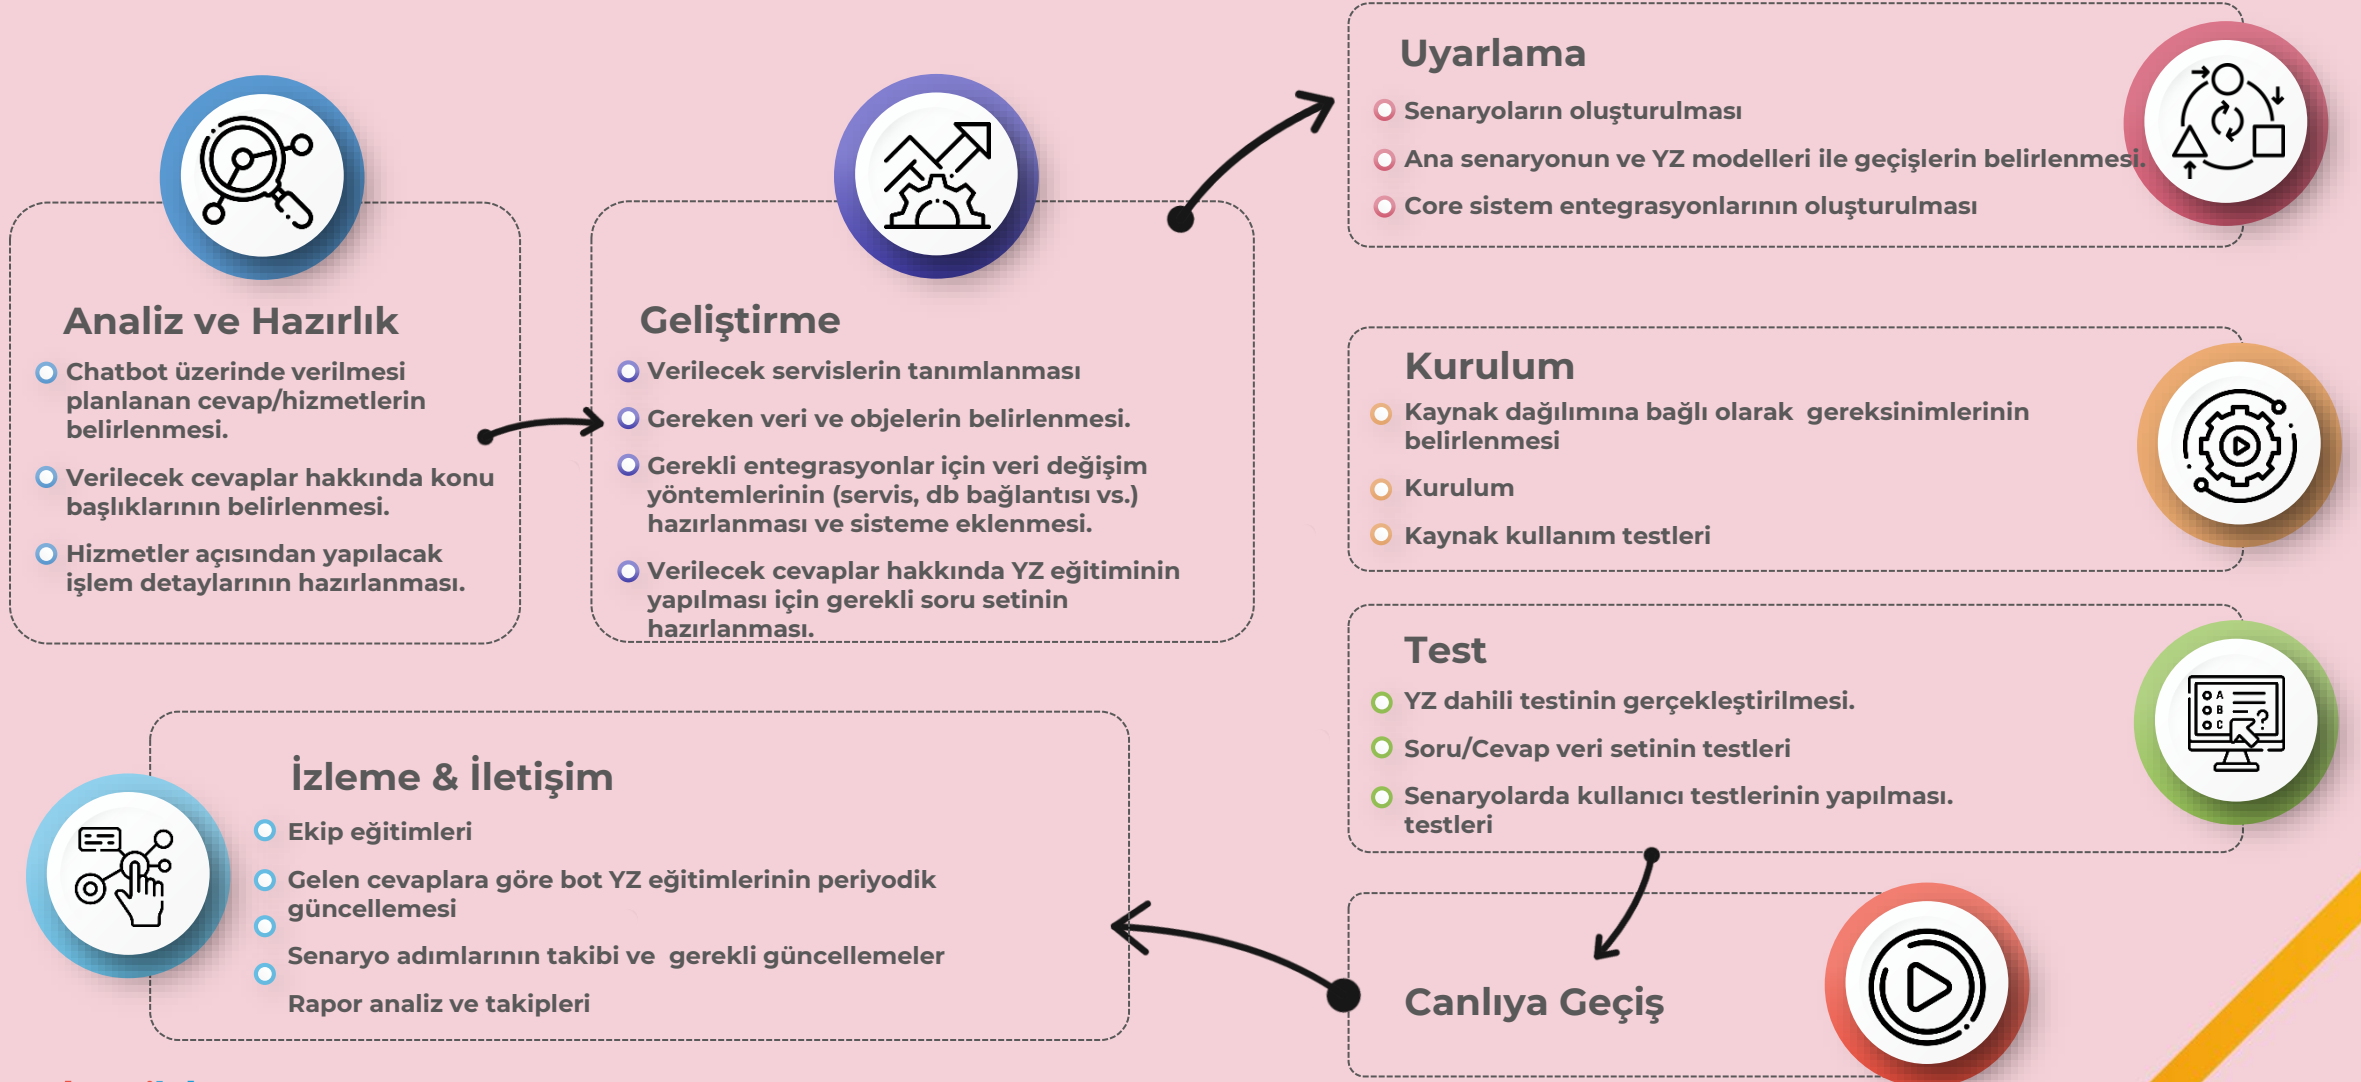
Analiz ve Hazırlık

Chatbot üzerinde verilmesi planlanan cevap/hizmetlerin belirlenmesi.

Verilecek cevaplar hakkında konu başlıklarının belirlenmesi.

Hizmetler açısından yapılacak işlem detaylarının hazırlanması.

Geliştirme

Verilecek servislerin tanımlanması

Gereken veri ve objelerin belirlenmesi.

Gerekli entegrasyonlar için veri değişim yöntemlerinin (servis, db bağlantısı vs.) hazırlanması ve sisteme eklenmesi.

Verilecek cevaplar hakkında YZ eğitiminin yapılması için gerekli soru setinin hazırlanması.

Uyarlama

Senaryoların oluşturulması

Ana senaryonun ve YZ modelleri ile geçişlerin belirlenmesi.

Core sistem entegrasyonlarının oluşturulması

Kurulum

Kaynak dağılımına bağlı olarak gereksinimlerinin belirlenmesi

Kurulum

Kaynak kullanım testleri

Test

YZ dahili testinin gerçekleştirilmesi.

Soru/Cevap veri setinin testleri

Senaryolarda kullanıcı testlerinin yapılması. testleri

İzleme & İletişim

Ekip eğitimleri

Gelen cevaplara göre bot YZ eğitimlerinin periyodik güncellemesi

Senaryo adımlarının takibi ve gerekli güncellemeler

Rapor analiz ve takipleri

Canlıya Geçiş